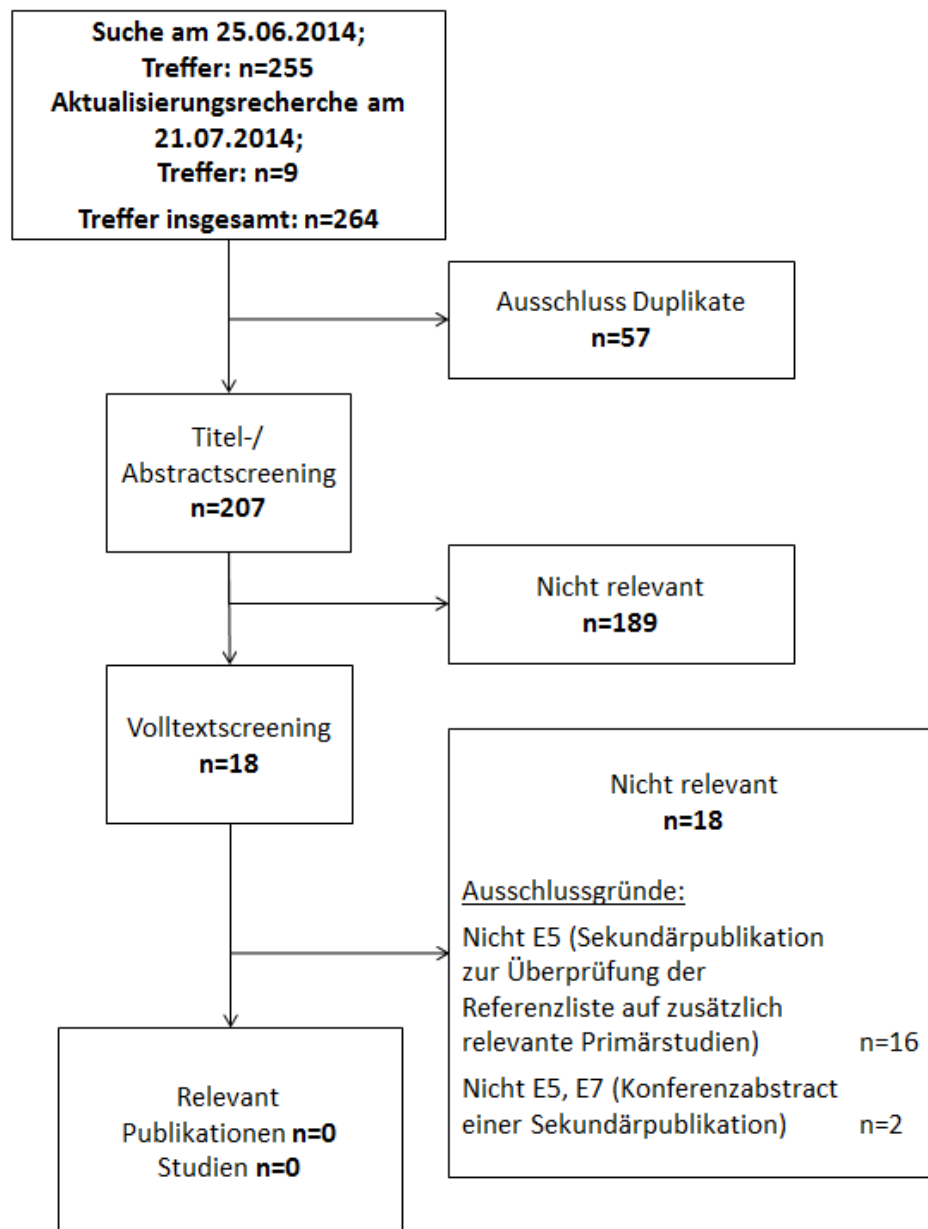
Suche am 25.06.2014;
Treffer: n=255
Aktualisierungsrecherche am 21.07.2014;
Treffer: n=9
Treffer insgesamt: n=264

Ausschluss Duplikate
n=57

Titel-/
Abstractscreening
n=207

Nicht relevant
n=189

Volltextscreening
n=18

Nicht relevant
n=18

Ausschlussgründe:

Nicht E5 (Sekundärpublikation zur Überprüfung der Referenzliste auf zusätzlich relevante Primärstudien) n=16

Nicht E5, E7 (Konferenzabstract einer Sekundärpublikation) n=2

Relevant
Publikationen n=0
Studien n=0